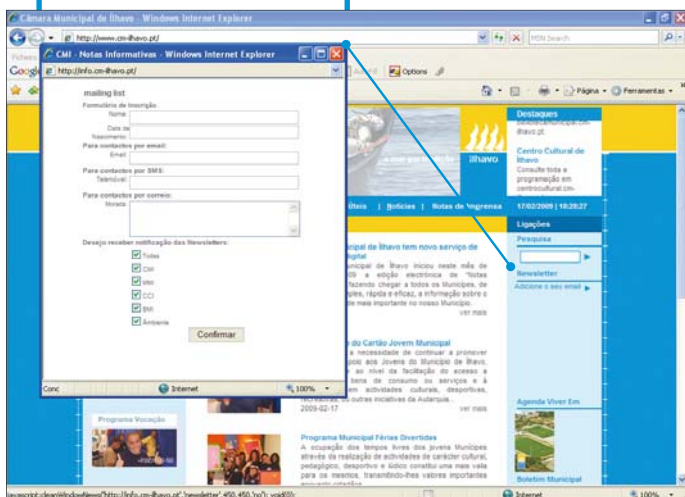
Câmara Municipal de Ílhavo - Windows Internet Explorer

http://www.cm-ilhavo.pt/

MSN Search

CMI - Notas Informativas - Windows Internet Explorer

http://info.cm-ilhavo.pt/

Options

Página • Ferramentas •

mailing list

Formulário de Inscrição

Nome:

Data de Nascimento:

Para contactos por email:

Email:

Para contactos por SMS:

Telemóvel:

Para contactos por correio:

Morada:

Desejo receber notificação das Newsletters:

Todas

CMI

MM

CCI

BMI

Ambiente

Confirmar

Conc

Internet

100%

Ílhavo

Destaques

Centro Cultural de Ílhavo

Consulte toda a programação em centrocultural.cm-

17/02/2009 | 18:20:27

Úteis | Notícias | Notas de Imprensa

Ligações

Pesquisa

Newsletter

Adicione o seu email

icipal de Ílhavo tem novo serviço de igital

unicipal de Ílhavo iniciou neste mês de 09 a edição electrónica de "Notas fazendo chegar a todos os Munícipes, de ples, rápida e eficaz, a informação sobre o de mais importante no nosso Município.

ver mais

do Cartão Jovem Municipal

a necessidade de continuar a promover oio aos Jovens do Município de Ílhavo, ao nível da facilitação do acesso a bens de consumo ou serviços e à em actividades culturais, desportivas, recreativas, ou outras iniciativas da Autarquia...

2009-02-17

ver mais

Programa Vocação

Programa Municipal Férias Divertidas

A ocupação dos tempos livres dos jovens Munícipes através da realização de actividades de carácter cultural, pedagógico, desportivo e lúdico constitui uma mais valia para os mesmos, transmitindo-lhes valores importantes

Agenda Viver Em

Boletim Municipal

Internet

100%